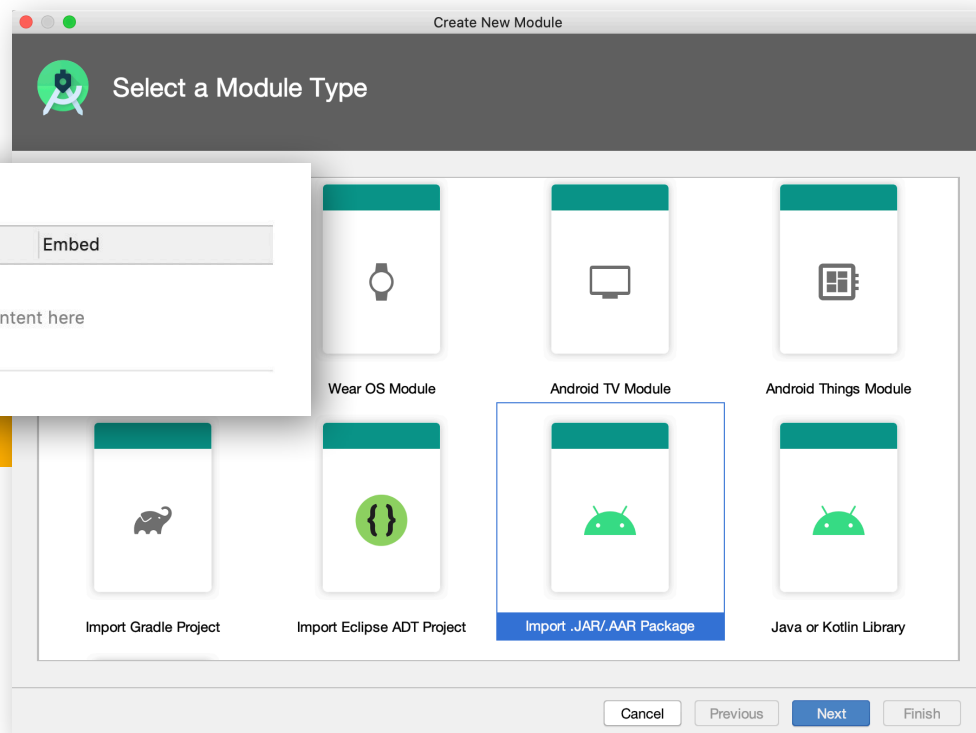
Create New Module

Select a Module Type

Embed

ntent here

Wear OS Module

Android TV Module

Android Things Module

Import Gradle Project

Import Eclipse ADT Project

Import .JAR/.AAR Package

Java or Kotlin Library

Cancel

Previous

Next

Finish